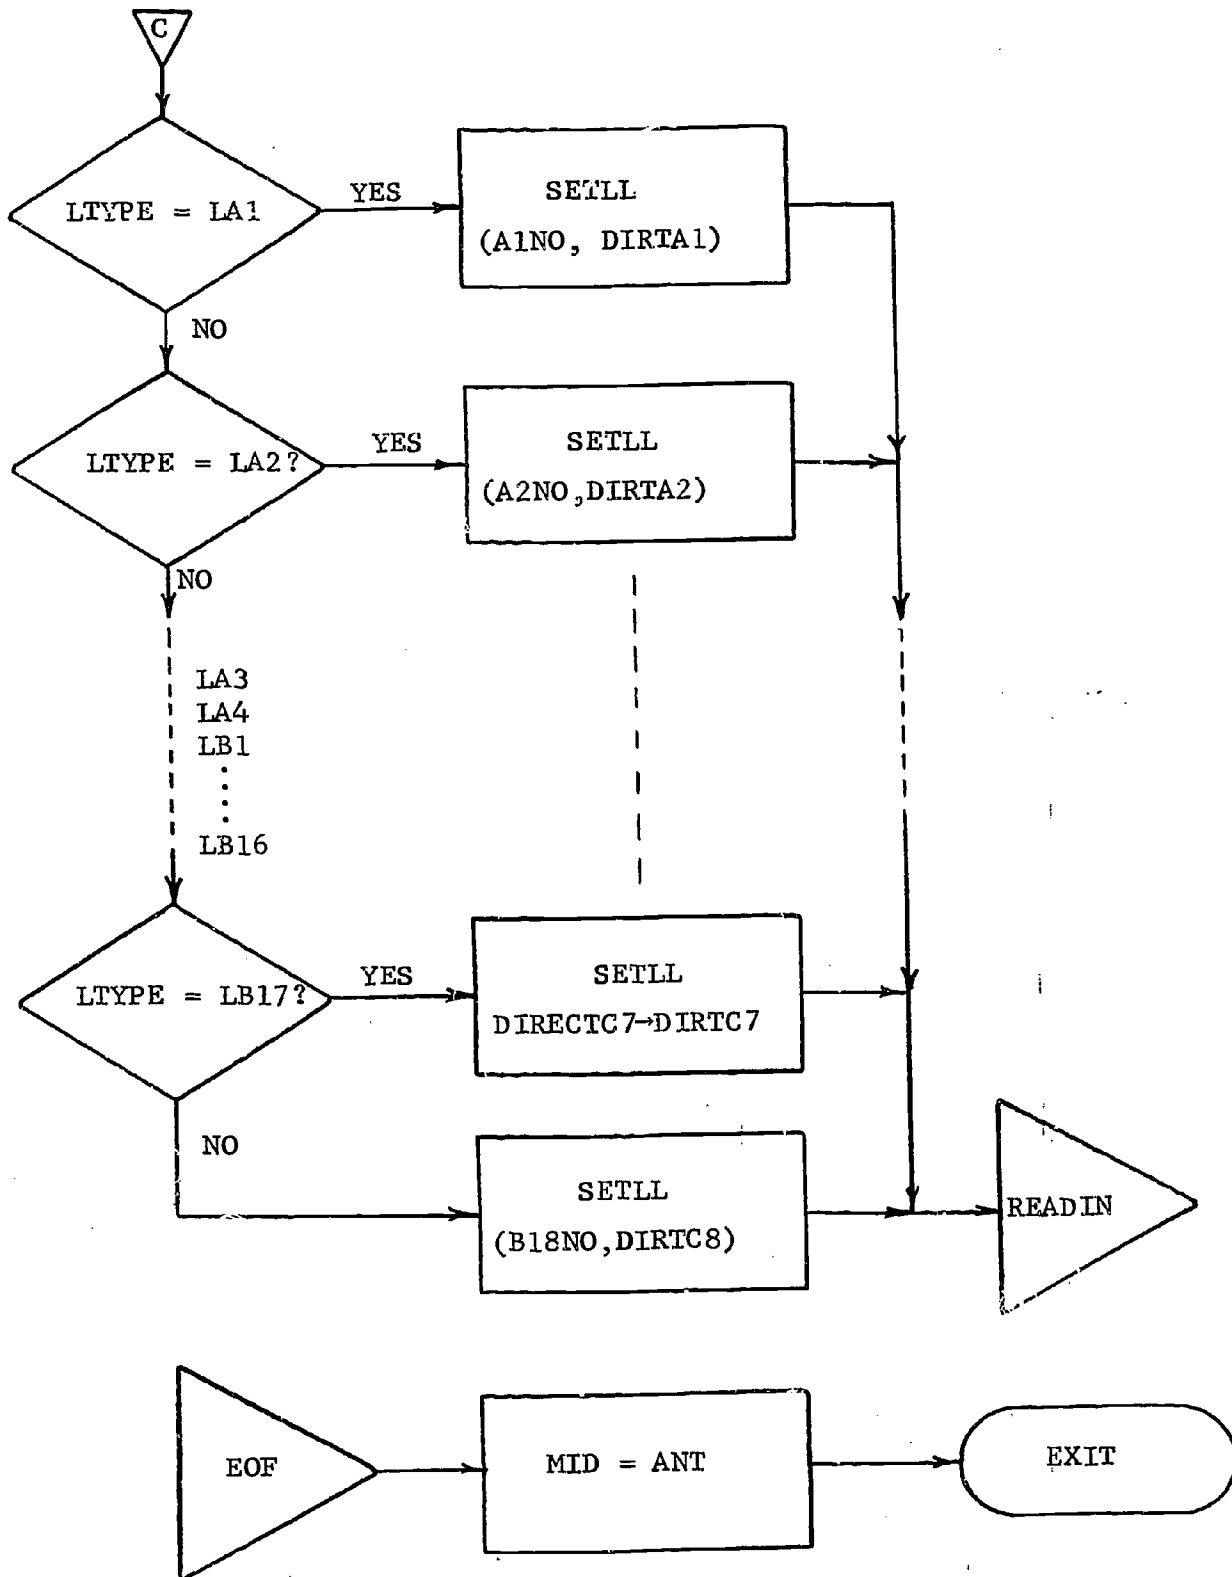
C

LTYPE = LA1

YES

SETLL
(A1NO, DIRTA1)

NO

LTYPE = LA2?

YES

SETLL
(A2NO,DIRTA2)

NO

LA3
LA4
LB1
⋮
LB16

LTYPE = LB17?

YES

SETLL
DIRECTC7→DIRTC7

NO

SETLL
(B18NO,DIRTC8)

READIN

EOF

MID = ANT

EXIT